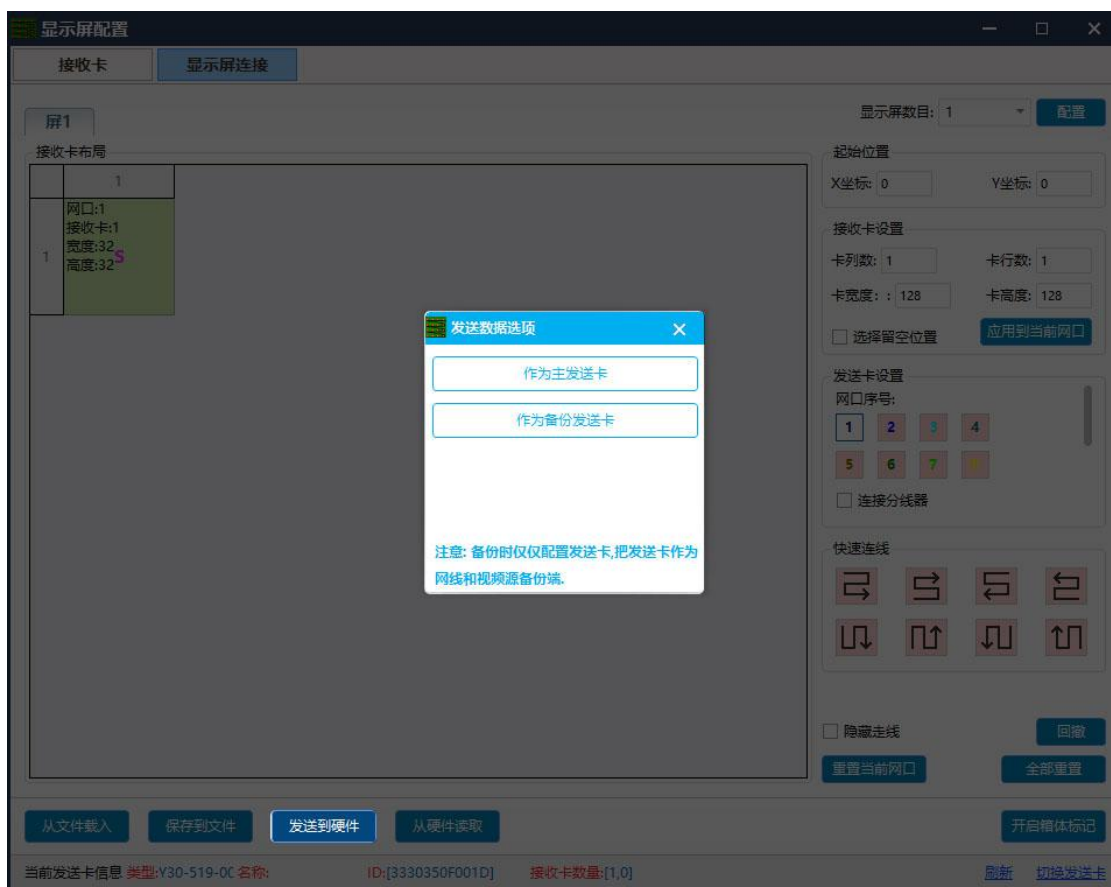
显示屏配置

接收卡　显示屏连接

屏1

接收卡布局

| | 1 |
|---|---|
| 1 | 网口:1 接收卡:1 宽度:32 高度:32 S |

显示屏数目: 1　配置

起始位置
X坐标: 0　Y坐标: 0

接收卡设置
卡列数: 1　卡行数: 1
卡宽度: : 128　卡高度: 128
选择留空位置　应用到当前网口

发送卡设置
网口序号:
1 2 3 4
5 6 7 8
连接分线器

快速连线

隐藏走线　回撤
重置当前网口　全部重置

发送数据选项
作为主发送卡
作为备份发送卡
注意: 备份时仅仅配置发送卡,把发送卡作为网线和视频源备份端.

从文件载入　保存到文件　发送到硬件　从硬件读取　开启箱体标记

当前发送卡信息 类型:Y30-519-0( 名称:　ID:[3330350F001D]　接收卡数量:[1,0]　刷新　切换发送卡